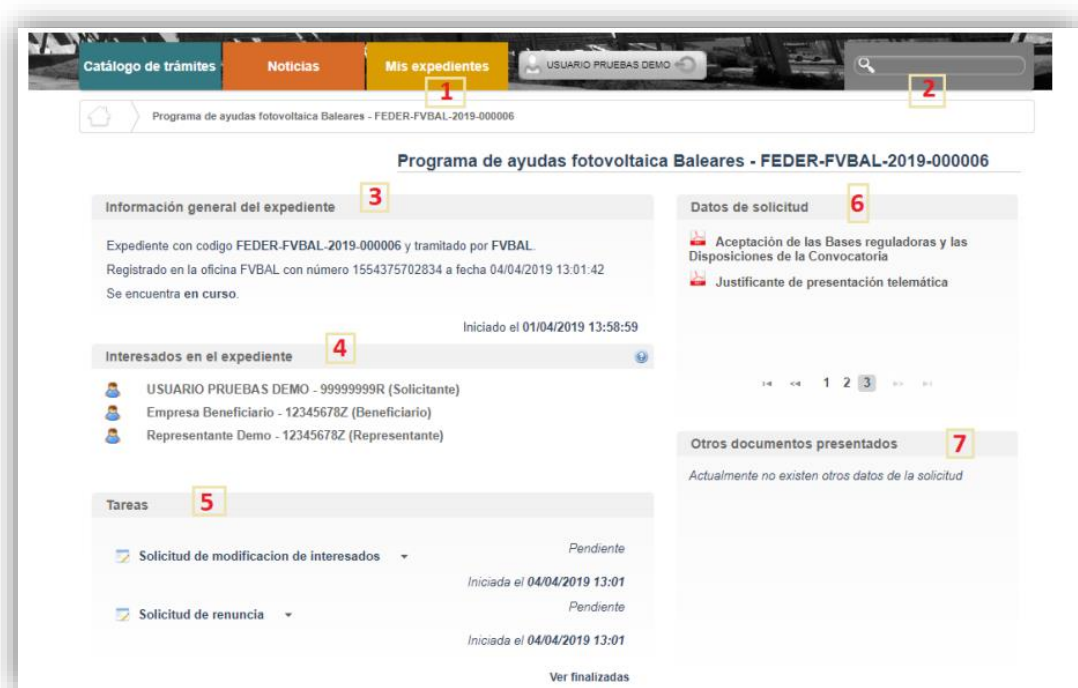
Catálogo de trámites | Noticias | Mis expedientes 1 | USUARIO PRUEBAS DEMO | 2

Programa de ayudas fotovoltaica Baleares - FEDER-FVBAL-2019-000006

Programa de ayudas fotovoltaica Baleares - FEDER-FVBAL-2019-000006

Información general del expediente 3

Expediente con codigo FEDER-FVBAL-2019-000006 y tramitado por FVBAL.
Registrado en la oficina FVBAL con número 1554375702834 a fecha 04/04/2019 13:01:42
Se encuentra en curso.

Iniciado el 01/04/2019 13:58:59

Interesados en el expediente 4

USUARIO PRUEBAS DEMO - 99999999R (Solicitante)
Empresa Beneficiario - 12345678Z (Beneficiario)
Representante Demo - 12345678Z (Representante)

Tareas 5

Solicitud de modificacion de interesados
Pendiente
Iniciada el 04/04/2019 13:01

Solicitud de renuncia
Pendiente
Iniciada el 04/04/2019 13:01

Ver finalizadas

Datos de solicitud 6

Aceptación de las Bases reguladoras y las Disposiciones de la Convocatoria

Justificante de presentación telemática

1 2 3

Otros documentos presentados 7

Actualmente no existen otros datos de la solicitud